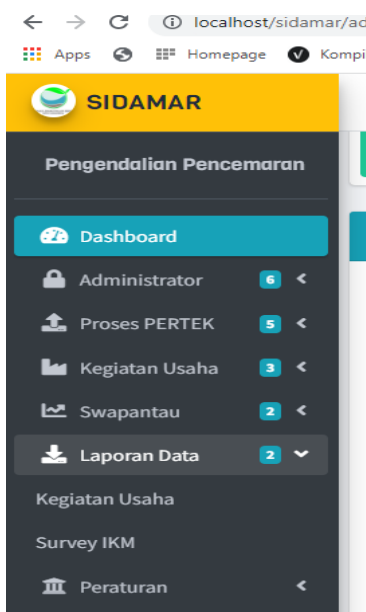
localhost/sidamar/ad

Apps Homepage Kompi

SIDAMAR

Pengendalian Pencemaran

Dashboard

Administrator 6

Proses PERTEK 5

Kegiatan Usaha 3

Swapantau 2

Laporan Data 2

Kegiatan Usaha

Survey IKM

Peraturan